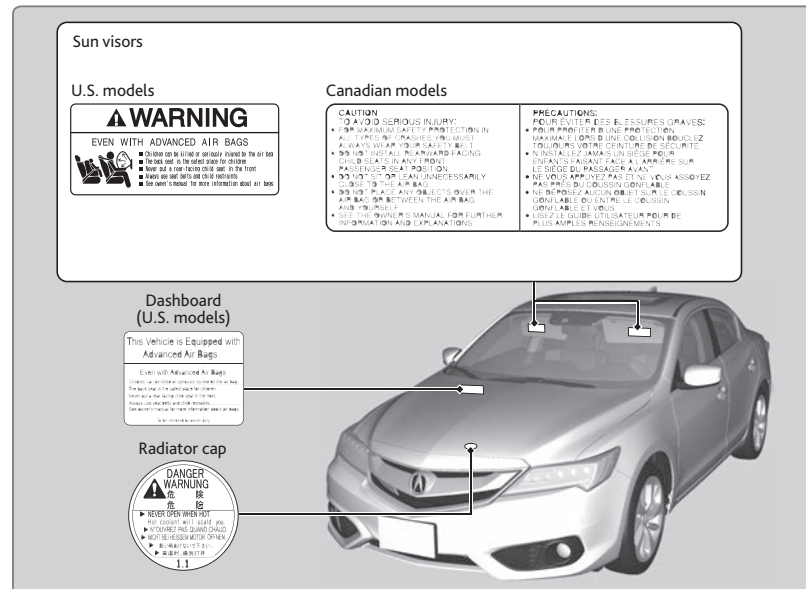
Sun visors

U.S. models

WARNING

EVEN WITH ADVANCED AIR BAGS

■ Children can be killed or seriously injured by the air bag
■ The back seat is the safest place for children
■ Never put a rear-facing child seat in the front
■ Always use seat belts and child restraints
■ See owner's manual for more information about air bags

Canadian models

CAUTION
TO AVOID SERIOUS INJURY:
• FOR MAXIMUM SAFETY PROTECTION IN ALL TYPES OF CRASHES, YOU MUST ALWAYS WEAR YOUR SAFETY BELT
• DO NOT INSTALL REARWARD-FACING CHILD SEATS IN ANY FRONT PASSENGER SEAT POSITION
• DO NOT SIT OR LEAN UNNECESSARILY CLOSE TO THE AIR BAG
• DO NOT PLACE ANY OBJECTS OVER THE AIR BAG OR BETWEEN THE AIR BAG AND YOURSELF
• SEE THE OWNER'S MANUAL FOR FURTHER INFORMATION AND EXPLANATIONS

PRÉCAUTIONS:
POUR ÉVITER DES BLESSURES GRAVES:
• POUR PROFITER D'UNE PROTECTION MAXIMALE LORS D'UNE COLLISION BOUCLEZ TOUJOURS VOTRE CEINTURE DE SÉCURITÉ
• N'INSTALLEZ JAMAIS UN SIÈGE POUR ENFANTS FAISANT FACE À L'ARRIÈRE SUR LE SIÈGE DU PASSAGER AVANT
• NE VOUS APPUYEZ PAS ET NE VOUS ASSOYEZ PAS PRÈS DU COUSSIN GONFLABLE
• NE DÉPOSEZ AUCUN OBJET SUR LE COUSSIN GONFLABLE OU ENTRE LE COUSSIN GONFLABLE ET VOUS
• LISEZ LE GUIDE UTILISATEUR POUR DE PLUS AMPLES RENSEIGNEMENTS

Dashboard
(U.S. models)

This Vehicle is Equipped with Advanced Air Bags

Even with Advanced Air Bags

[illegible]

Radiator cap

DANGER
WARNUNG
危 険
危 險
▶ NEVER OPEN WHEN HOT
Hot coolant will scald you.
▶ N'OUVREZ PAS QUAND CHAUD.
▶ NICHT BEI HEISSEM MOTOR ÖFFNEN
▶ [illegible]
▶ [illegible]
1.1